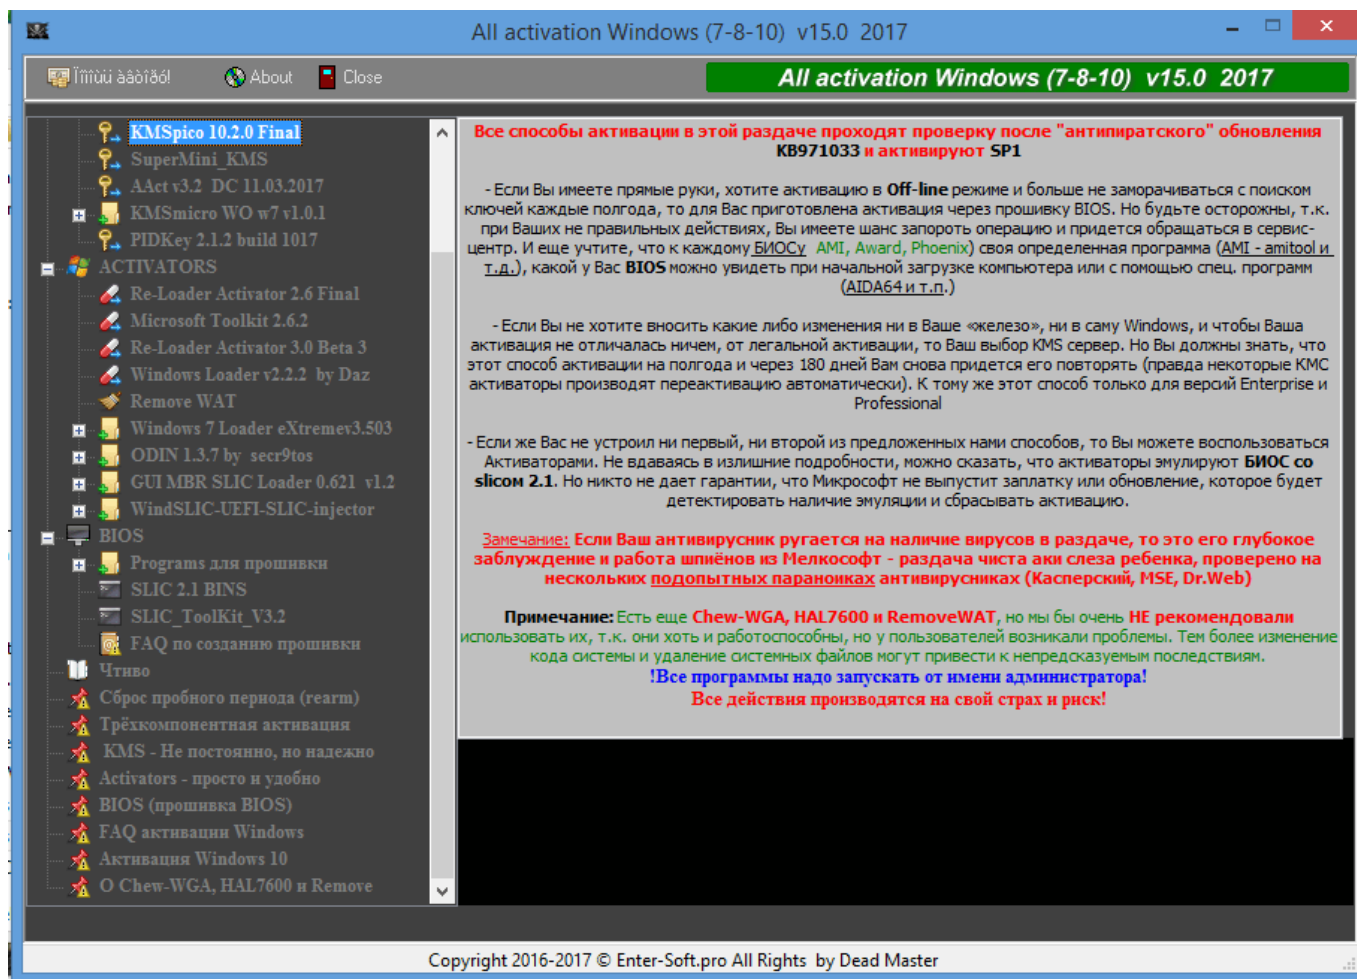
All activation Windows (7-8-10) v15.0 2017

Ïîìîùü àâòîðó! About Close

All activation Windows (7-8-10) v15.0 2017

KMSpico 10.2.0 Final
SuperMini_KMS
AAct v3.2 DC 11.03.2017
KMSmicro WO w7 v1.0.1
PIDKey 2.1.2 build 1017
ACTIVATORS
Re-Loader Activator 2.6 Final
Microsoft Toolkit 2.6.2
Re-Loader Activator 3.0 Beta 3
Windows Loader v2.2.2 by Daz
Remove WAT
Windows 7 Loader eXtremev3.503
ODIN 1.3.7 by secr9tos
GUI MBR SLIC Loader 0.621 v1.2
WindSLIC-UEFI-SLIC-injector
BIOS
Programs для прошивки
SLIC 2.1 BINS
SLIC_ToolKit_V3.2
FAQ по созданию прошивки
Чтиво
Сброс пробного периода (rearm)
Трёхкомпонентная активация
KMS - Не постоянно, но надежно
Activators - просто и удобно
BIOS (прошивка BIOS)
FAQ активации Windows
Активация Windows 10
О Chew-WGA, HAL7600 и Remove

Все способы активации в этой раздаче проходят проверку после "антипиратского" обновления KB971033 и активируют SP1

- Если Вы имеете прямые руки, хотите активацию в Off-line режиме и больше не заморачиваться с поиском ключей каждые полгода, то для Вас приготовлена активация через прошивку BIOS. Но будьте осторожны, т.к. при Ваших не правильных действиях, Вы имеете шанс запороть операцию и придется обращаться в сервис-центр. И еще учтите, что к каждому БИОСу AMI, Award, Phoenix) своя определенная программа (AMI - amitool и т.д.), какой у Вас BIOS можно увидеть при начальной загрузке компьютера или с помощью спец. программ (AIDA64 и т.п.)

- Если Вы не хотите вносить какие либо изменения ни в Ваше «железо», ни в саму Windows, и чтобы Ваша активация не отличалась ничем, от легальной активации, то Ваш выбор KMS сервер. Но Вы должны знать, что этот способ активации на полгода и через 180 дней Вам снова придется его повторять (правда некоторые KMC активаторы производят переактивацию автоматически). К тому же этот способ только для версий Enterprise и Professional

- Если же Вас не устроил ни первый, ни второй из предложенных нами способов, то Вы можете воспользоваться Активаторами. Не вдаваясь в излишние подробности, можно сказать, что активаторы эмулируют БИОС со slicom 2.1. Но никто не дает гарантии, что Микрософт не выпустит заплатку или обновление, которое будет детектировать наличие эмуляции и сбрасывать активацию.

Замечание: Если Ваш антивирусник ругается на наличие вирусов в раздаче, то это его глубокое заблуждение и работа шпиёнов из Мелкософт - раздача чиста аки слеза ребенка, проверено на нескольких подопытных параноиках антивирусниках (Касперский, MSE, Dr.Web)

Примечание: Есть еще Chew-WGA, HAL7600 и RemoveWAT, но мы бы очень НЕ рекомендовали использовать их, т.к. они хоть и работоспособны, но у пользователей возникали проблемы. Тем более изменение кода системы и удаление системных файлов могут привести к непредсказуемым последствиям.
!Все программы надо запускать от имени администратора!
Все действия производятся на свой страх и риск!

Copyright 2016-2017 © Enter-Soft.pro All Rights by Dead Master